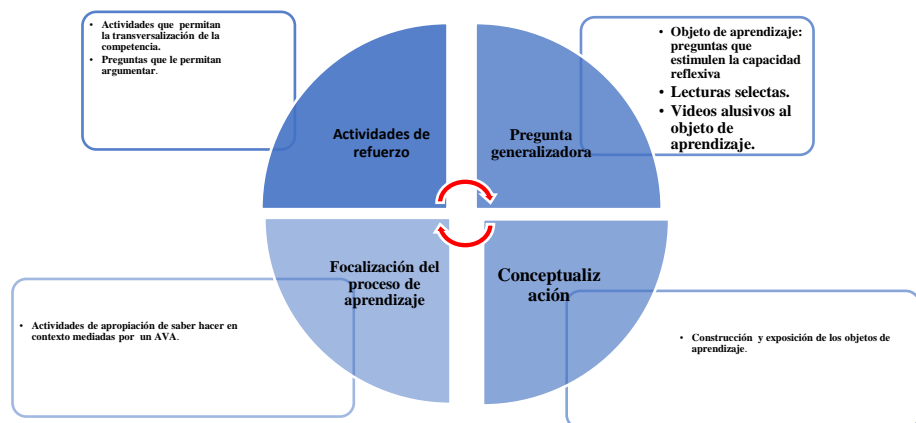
- Actividades que permitan la transversalización de la competencia.
- Preguntas que le permitan argumentar.

Actividades de refuerzo

Pregunta generalizadora

- Objeto de aprendizaje: preguntas que estimulen la capacidad reflexiva
- Lecturas selectas.
- Videos alusivos al objeto de aprendizaje.

Focalización del proceso de aprendizaje

Conceptualiz ación

- Actividades de apropiación de saber hacer en contexto mediadas por un AVA.

- Construcción y exposición de los objetos de aprendizaje.